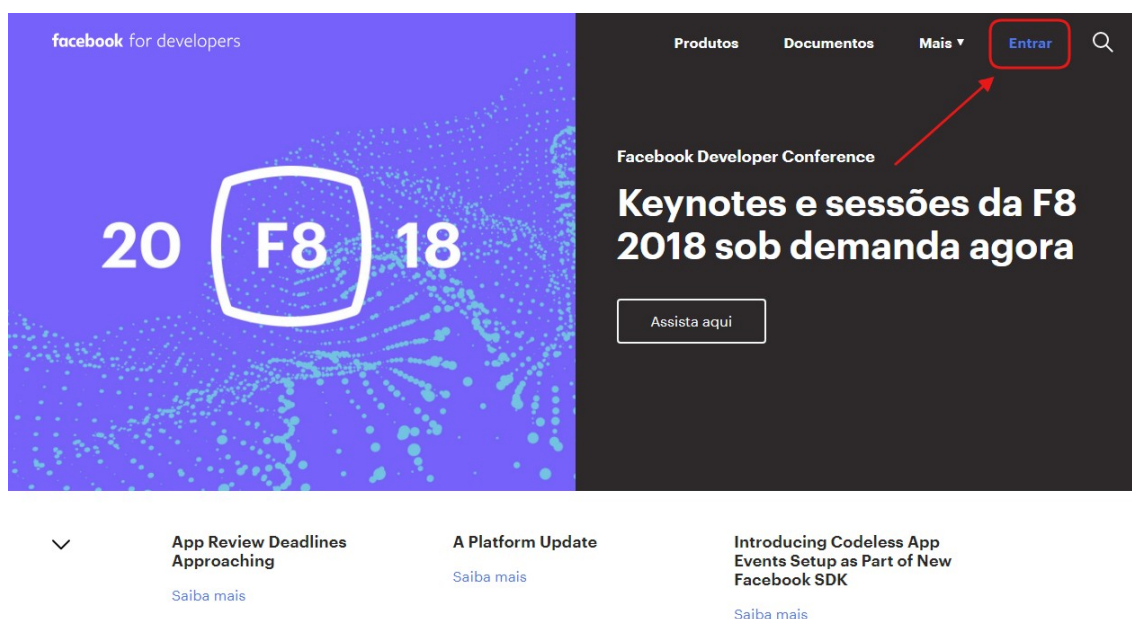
facebook for developers

Produtos Documentos Mais ▾ Entrar

20 F8 18

Facebook Developer Conference

Keynotes e sessões da F8 2018 sob demanda agora

Assista aqui

App Review Deadlines Approaching

Saiba mais

A Platform Update

Saiba mais

Introducing Codeless App Events Setup as Part of New Facebook SDK

Saiba mais